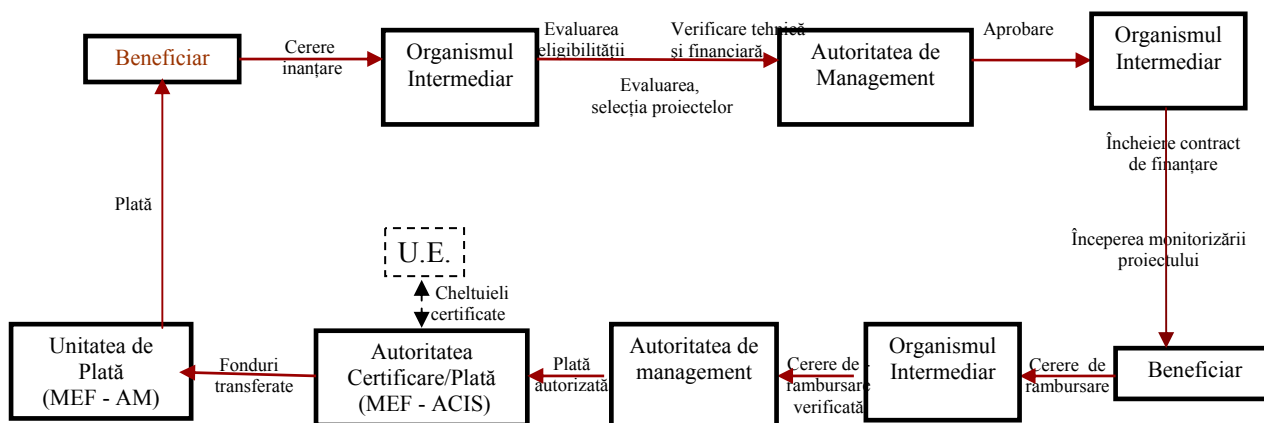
Beneficiar

Cerere inanțare

Organismul Intermediar

Evaluarea eligibilității

Evaluarea, selecția proiectelor

Verificare tehnică și financiară

Autoritatea de Management

Aprobare

Organismul Intermediar

Încheiere contract de finanțare

Începerea monitorizării proiectului

Beneficiar

Cerere de rambursare

Organismul Intermediar

Cerere de rambursare verificată

Autoritatea de management

Plată autorizată

Autoritatea Certificare/Plată (MEF - ACIS)

Cheltuieli certificate

U.E.

Fonduri transferate

Unitatea de Plată (MEF - AM)

Plată